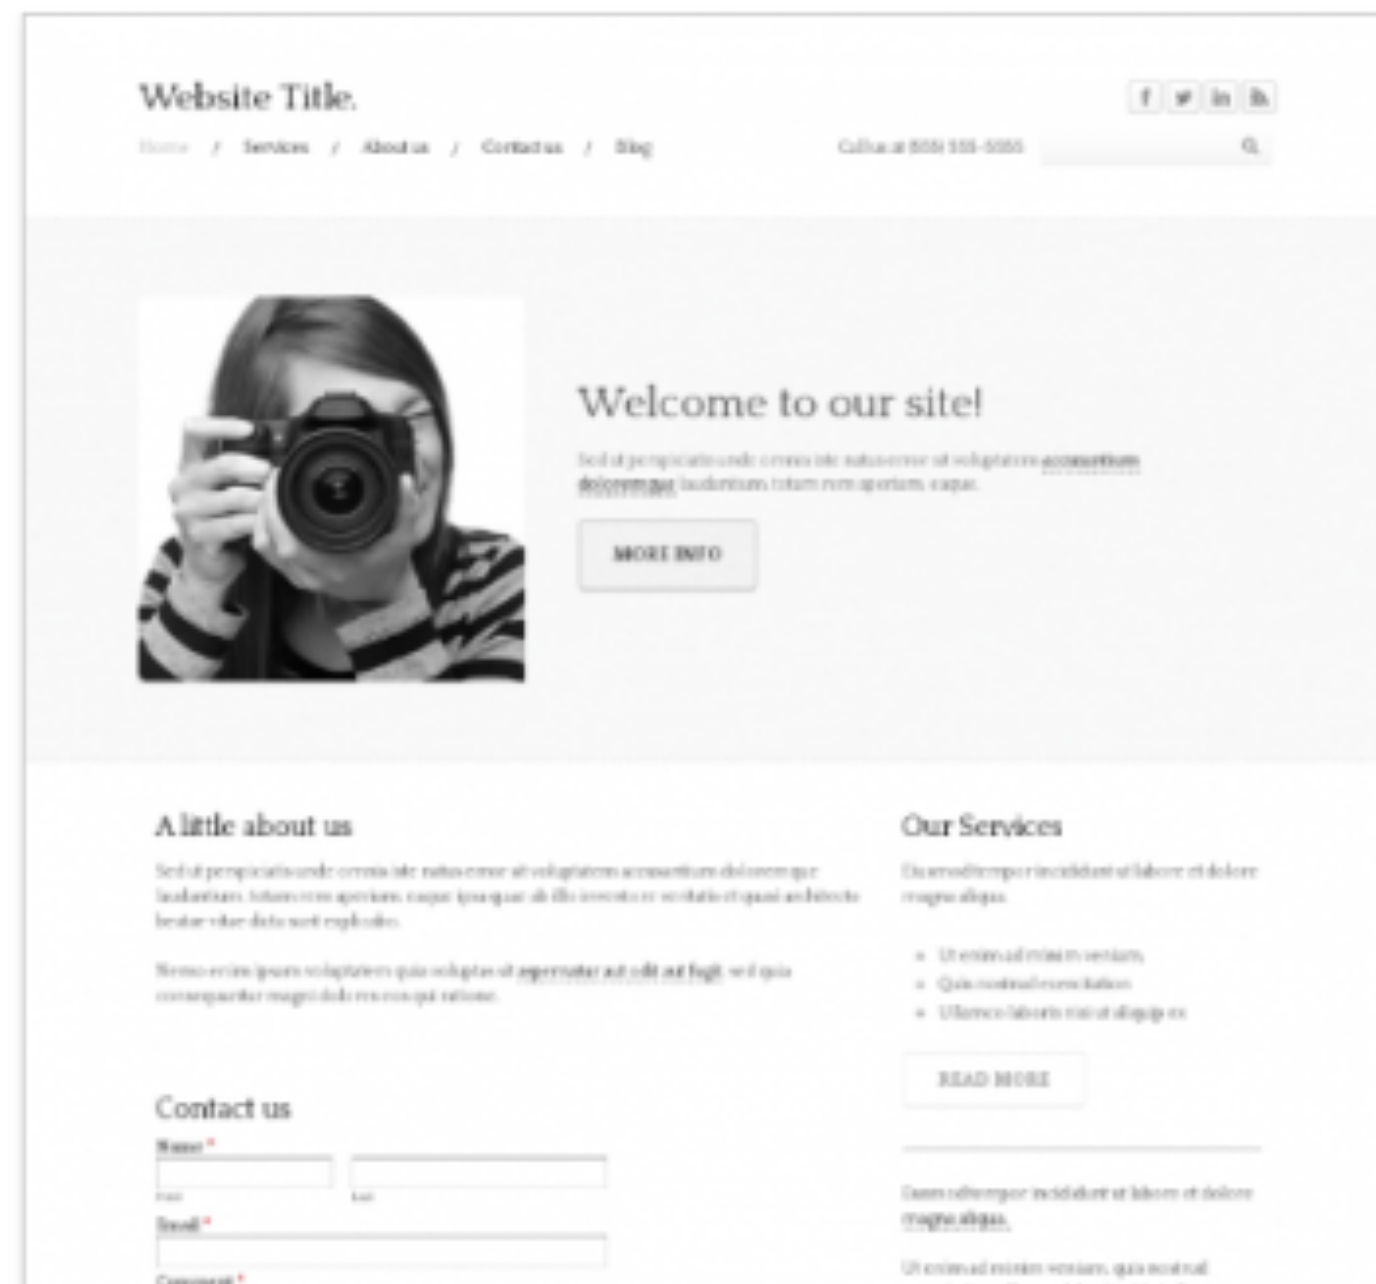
Website Title.

Home / Services / About us / Contact us / Blog

Call us at (555) 555-5555

Welcome to our site!

Sed ut perspiciatis unde omnis iste natus error sit voluptatem accusantium doloremque laudantium, totam rem aperiam, eaque.

MORE INFO

A little about us

Sed ut perspiciatis unde omnis iste natus error sit voluptatem accusantium doloremque laudantium, totam rem aperiam, eaque ipsa quae ab illo inventore veritatis et quasi architecto beatae vitae dicta sunt explicabo.

Nemo enim ipsam voluptatem quia voluptas sit aspernatur aut odit aut fugit, sed quia consequuntur magni dolores eos qui ratione.

Contact us

Name *

First

Last

Email *

Comment *

Our Services

Eiusmod tempor incididunt ut labore et dolore magna aliqua.

- Ut enim ad minim veniam,
- Quis nostrud exercitation
- Ullamco laboris nisi ut aliquip ex

READ MORE

Eiusmod tempor incididunt ut labore et dolore magna aliqua.

Ut enim ad minim veniam, quis nostrud